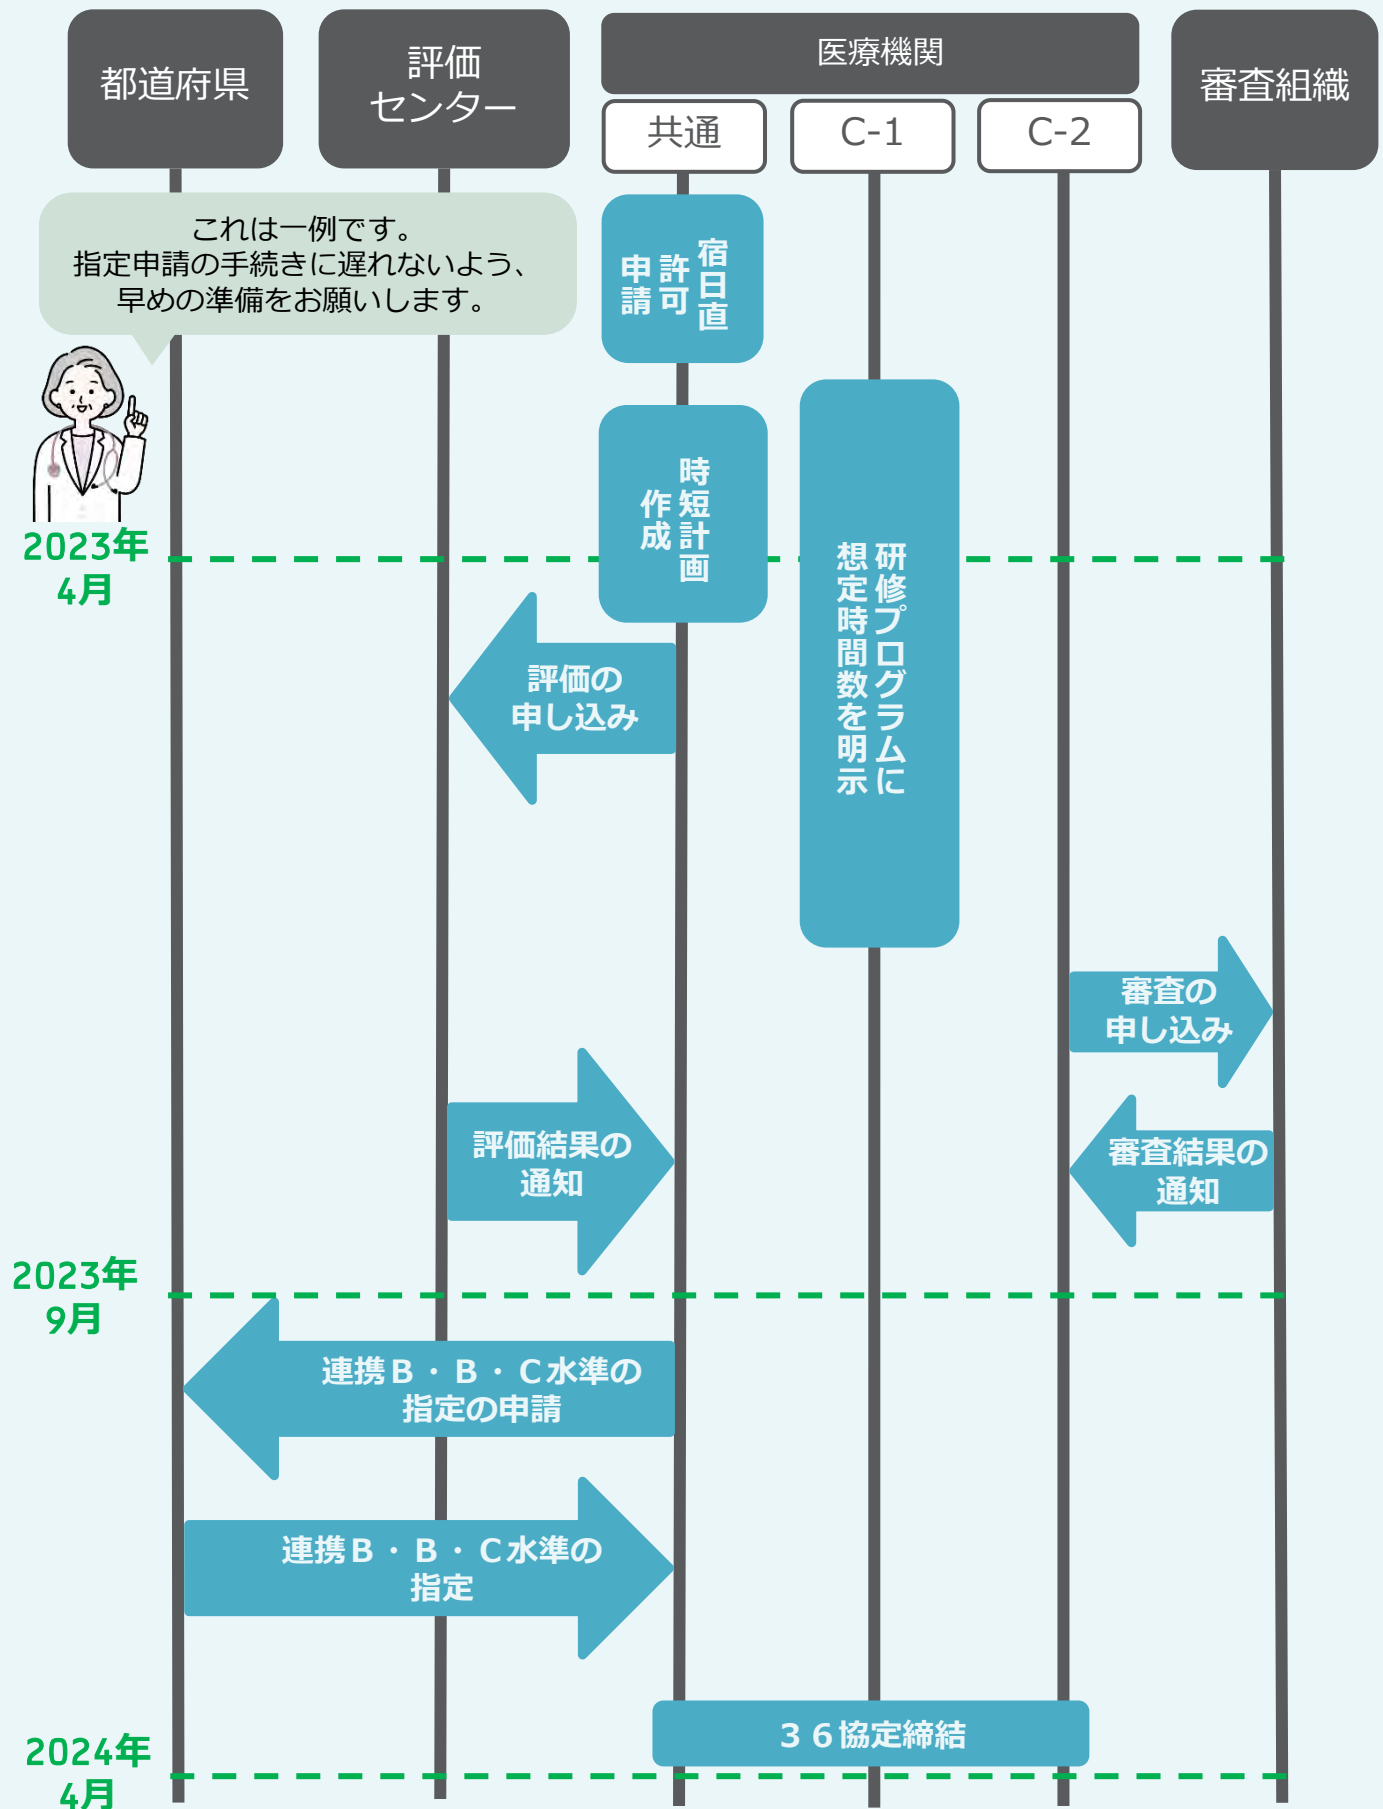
都道府県

評価センター

医療機関

共通

C-1

C-2

審査組織

これは一例です。
指定申請の手続きに遅れないよう、
早めの準備をお願いします。

宿日直許可申請

時短計画作成

研修プログラムに想定時間数を明示

2023年
4月

評価の
申し込み

審査の
申し込み

評価結果の
通知

審査結果の
通知

2023年
9月

連携Ｂ・Ｂ・Ｃ水準の
指定の申請

連携Ｂ・Ｂ・Ｃ水準の
指定

３６協定締結

2024年
4月